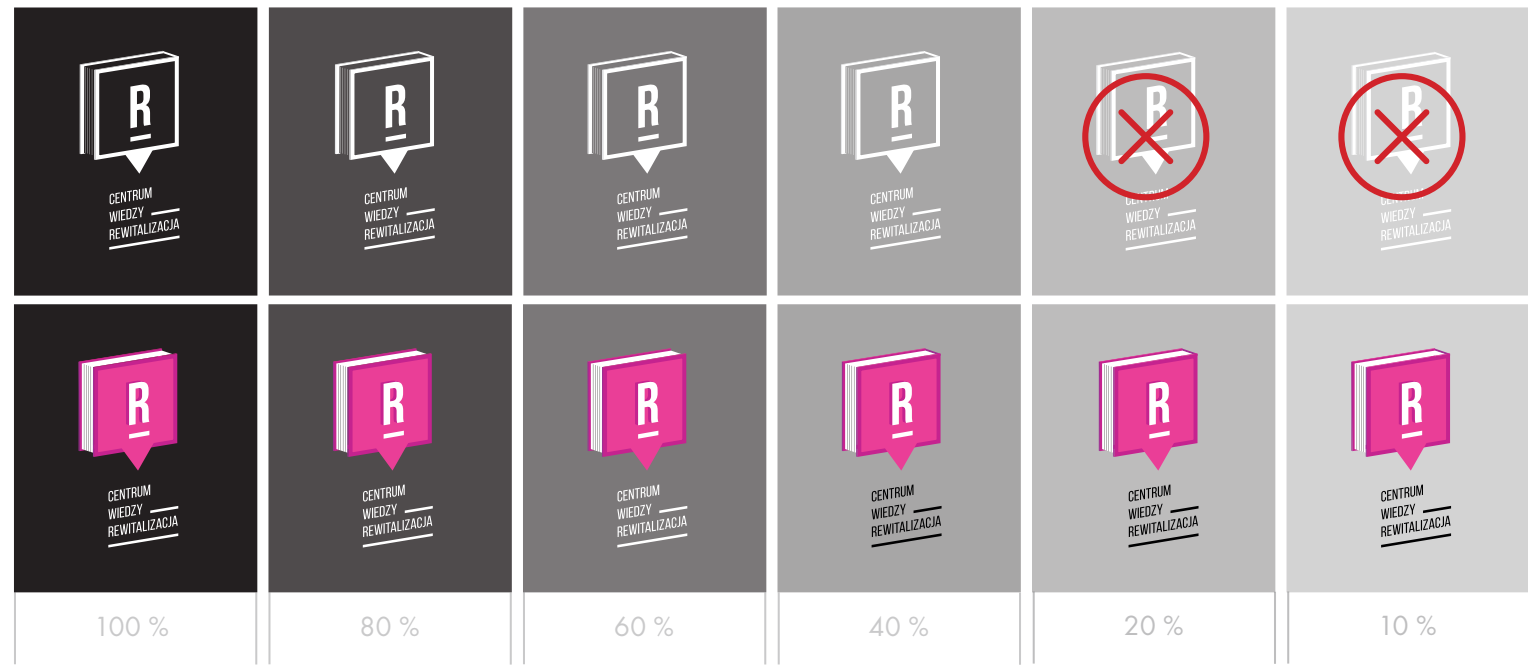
R
CENTRUM
WIEDZY
REWITALIZACJA

R
CENTRUM
WIEDZY
REWITALIZACJA

R
CENTRUM
WIEDZY
REWITALIZACJA

R
CENTRUM
WIEDZY
REWITALIZACJA

R
CENTRUM
WIEDZY
REWITALIZACJA

R
CENTRUM
WIEDZY
REWITALIZACJA

R
CENTRUM
WIEDZY
REWITALIZACJA

R
CENTRUM
WIEDZY
REWITALIZACJA

R
CENTRUM
WIEDZY
REWITALIZACJA

R
CENTRUM
WIEDZY
REWITALIZACJA

R
CENTRUM
WIEDZY
REWITALIZACJA

R
CENTRUM
WIEDZY
REWITALIZACJA

| 100 % | 80 % | 60 % | 40 % | 20 % | 10 % |
|---|---|---|---|---|---|